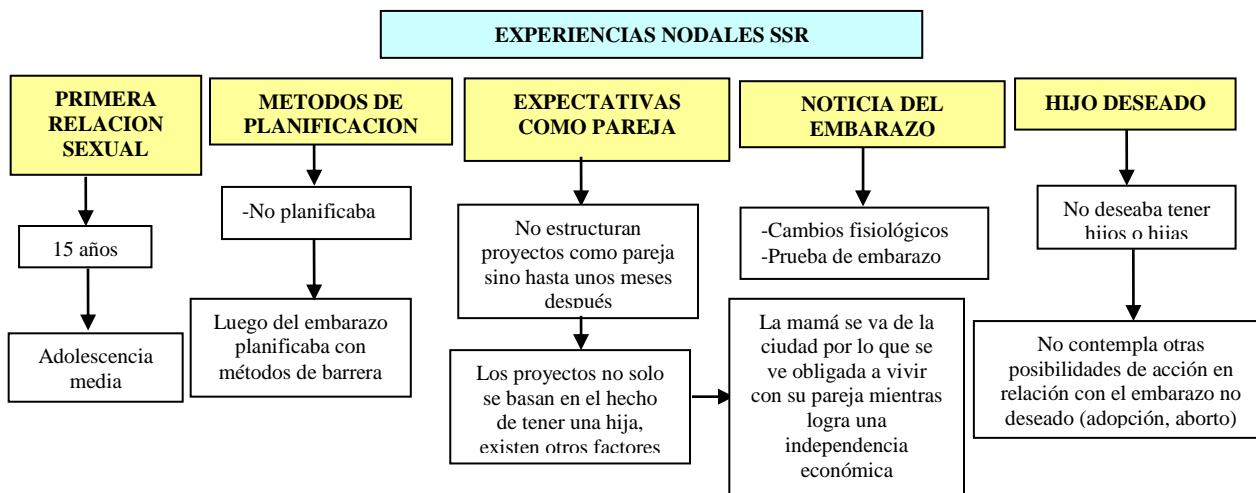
EXPERIENCIAS NODALES SSR

PRIMERA RELACION SEXUAL

15 años

Adolescencia media

METODOS DE PLANIFICACION

-No planificaba

Luego del embarazo planificaba con métodos de barrera

EXPECTATIVAS COMO PAREJA

No estructuran proyectos como pareja sino hasta unos meses después

Los proyectos no solo se basan en el hecho de tener una hija, existen otros factores

NOTICIA DEL EMBARAZO

-Cambios fisiológicos
-Prueba de embarazo

La mamá se va de la ciudad por lo que se ve obligada a vivir con su pareja mientras logra una independencia económica

HIJO DESEADO

No deseaba tener hijos o hijas

No contempla otras posibilidades de acción en relación con el embarazo no deseado (adopción, aborto)